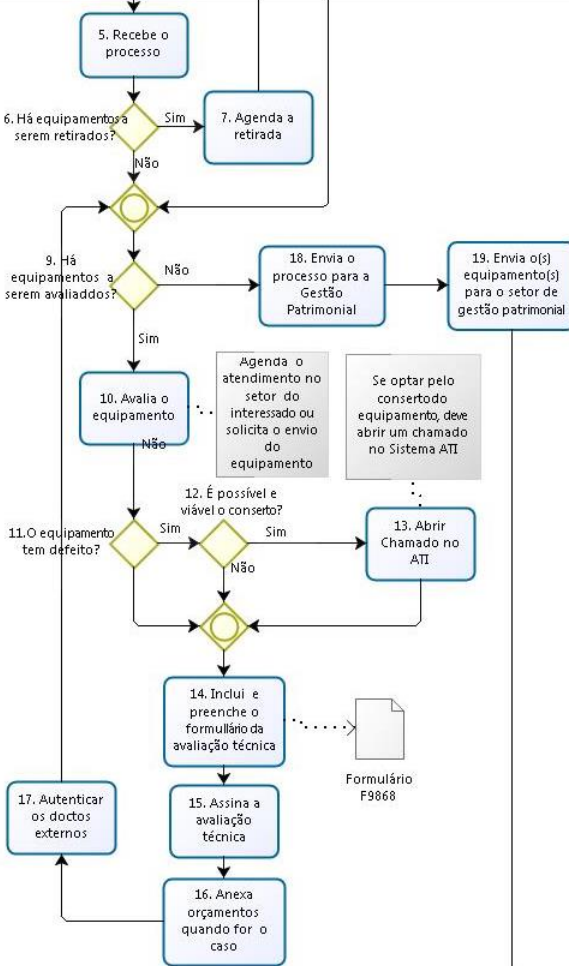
5. Recebe o processo

6. Há equipamentos a serem retirados?

Sim

7. Agenda a retirada

Não

9. Há equipamentos a serem avaliaddos?

Não

18. Envia o processo para a Gestão Patrimonial

19. Envia o(s) equipamento(s) para o setor de gestão patrimonial

Sim

10. Avalia o equipamento

Agenda o atendimento no setor do interessado ou solicita o envio do equipamento

Se optar pelo consertodo equipamento, deve abrir um chamado no Sistema ATI

Não

12. É possível e viável o conserto?

11.O equipamento tem defeito?

Sim

Sim

13. Abrir Chamado no ATI

Não

14. Inclui e preenche o formulário da avaliação técnica

Formulário F9868

17. Autenticar os doctos externos

15. Assina a avaliação técnica

16. Anexa orçamentos quando for o caso